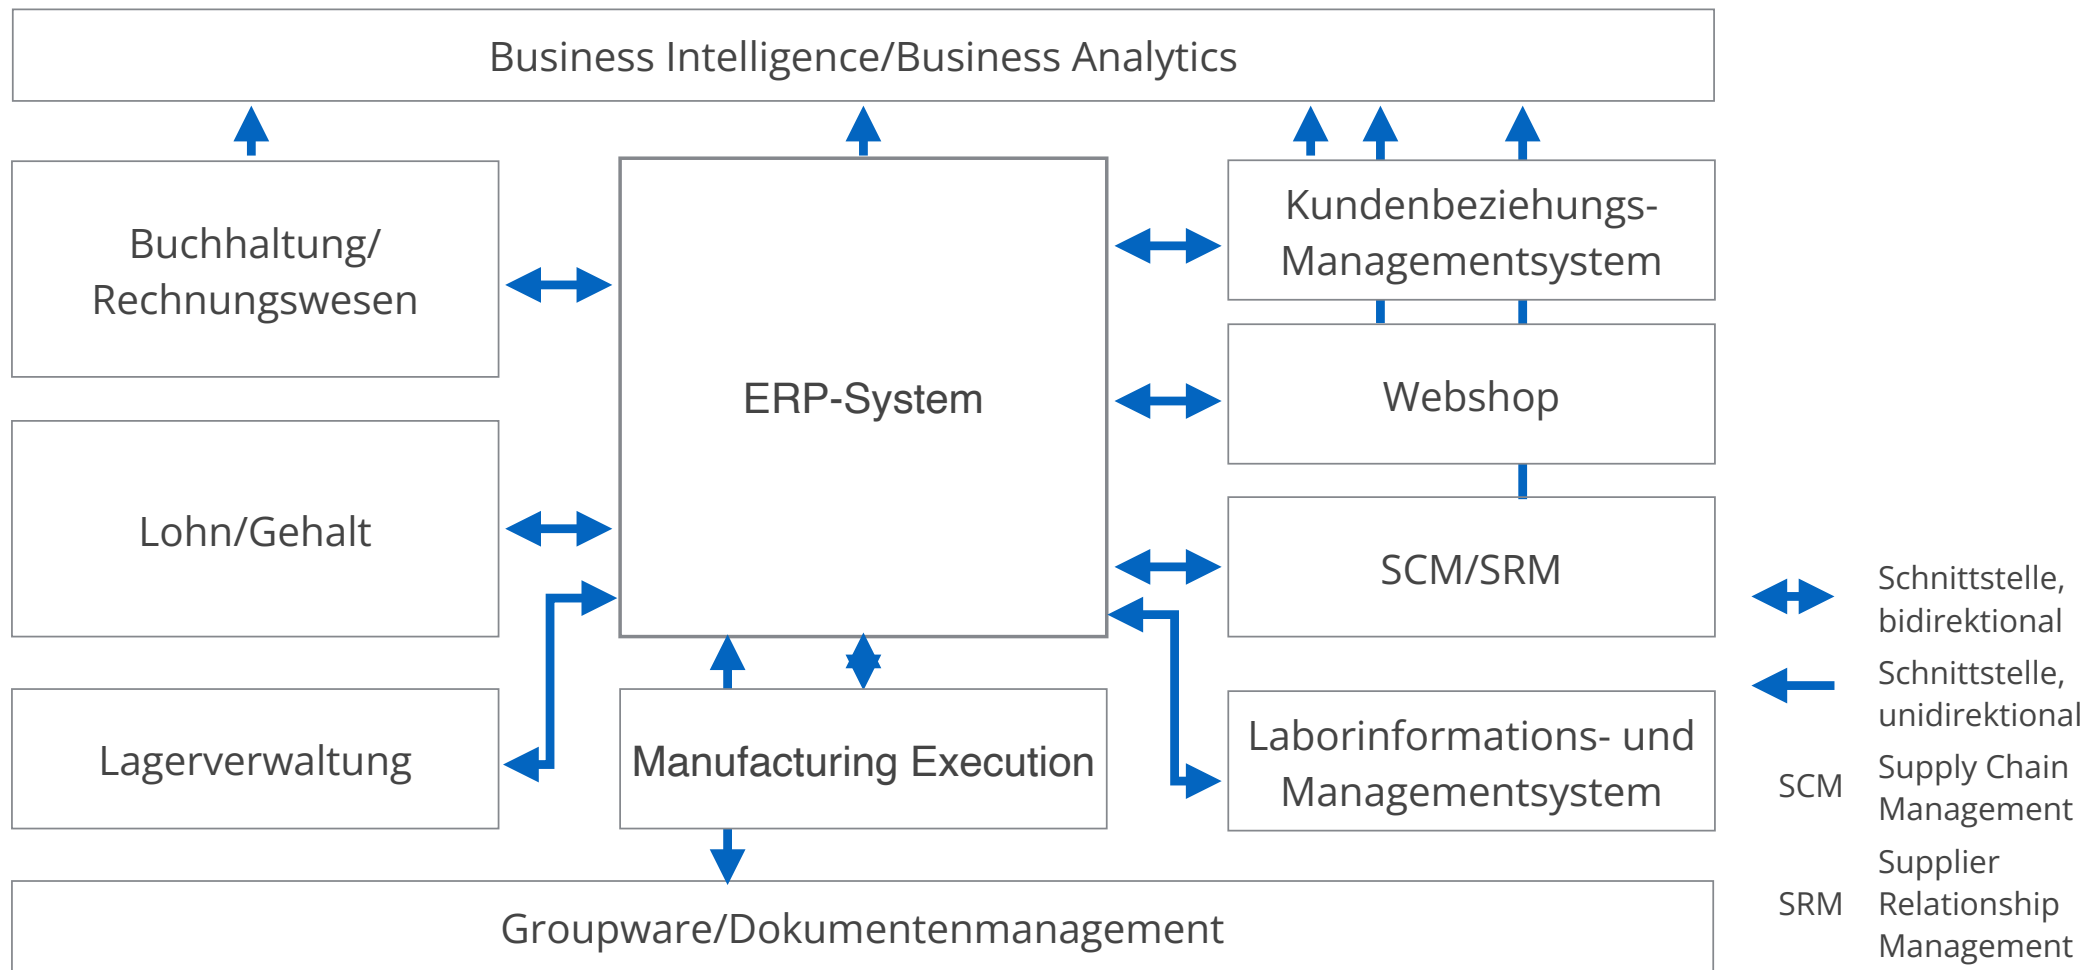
Business Intelligence/Business Analytics

Buchhaltung/ Rechnungswesen

ERP-System

Kundenbeziehungs-Managementsystem

Webshop

Lohn/Gehalt

SCM/SRM

Lagerverwaltung

Manufacturing Execution

Laborinformations- und Managementsystem

Groupware/Dokumentenmanagement

Schnittstelle, bidirektional

Schnittstelle, unidirektional

SCM Supply Chain Management

SRM Supplier Relationship Management